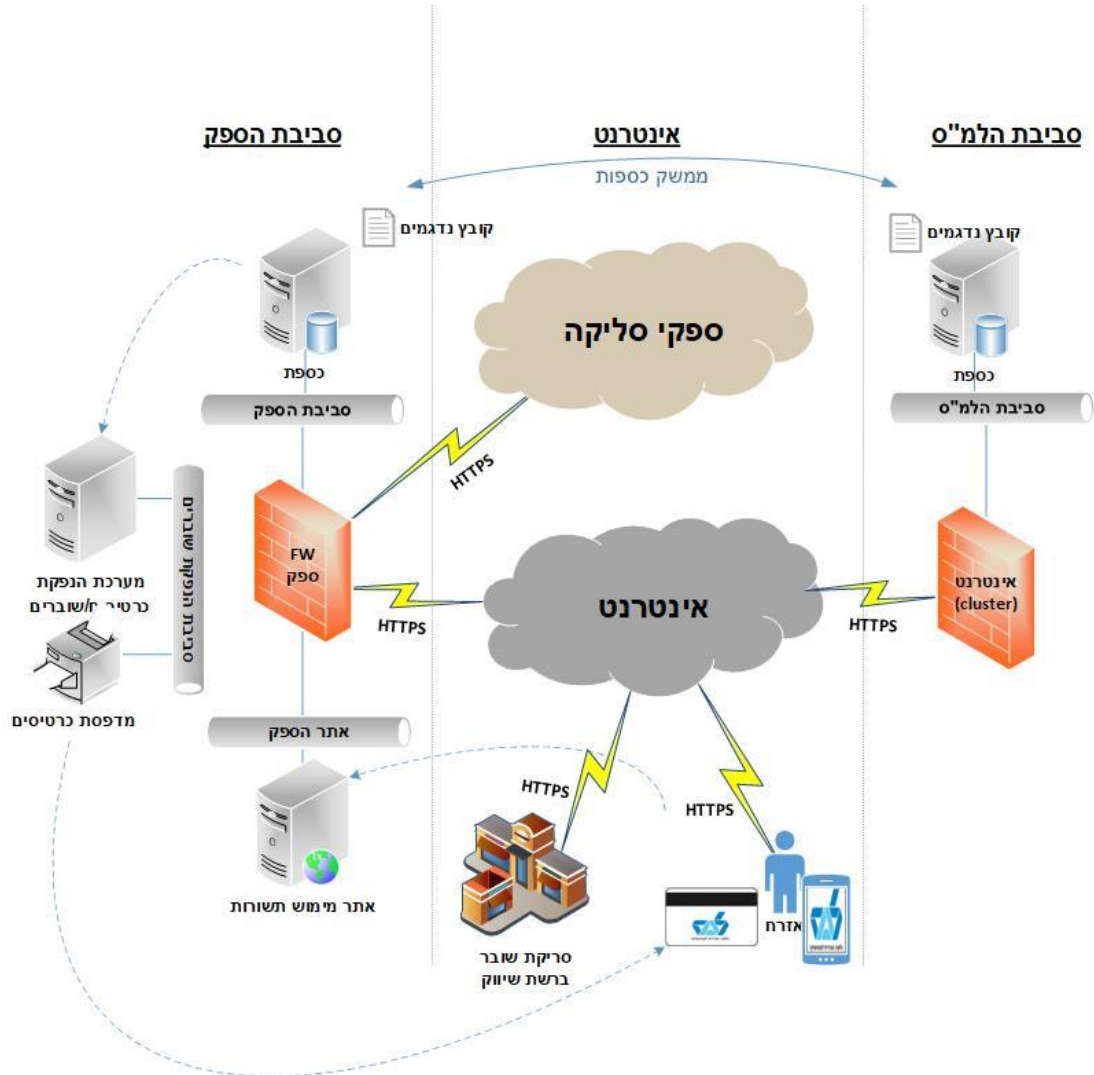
סביבת הספק

אינטרנט

סביבת הלמ"ס

ממשק כספות

קובץ נדגמים

קובץ נדגמים

ספקי סליקה

כספת

כספת

סביבת הספק

סביבת הלמ"ס

HTTPS

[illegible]

FW
ספק

מערכת הנפקת כרטיס/שוברים

אינטרנט

אינטרנט
(cluster)

HTTPS

HTTPS

מדפסת כרטיסים

אתר הספק

HTTPS

HTTPS

אתר מימוש תשורות

סריקת שובר ברשת שיווק

אזרח